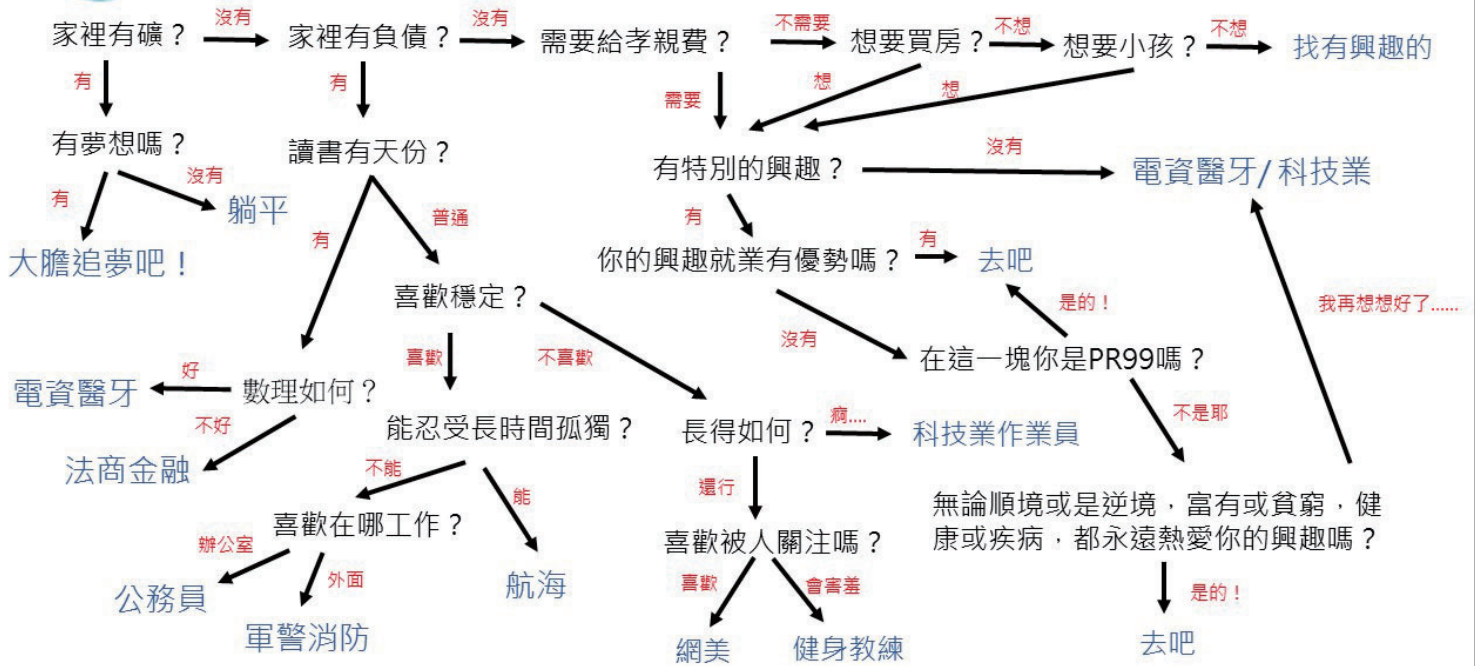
家裡有礦？
沒有
家裡有負債？
沒有
需要給孝親費？
不需要
想要買房？
不想
想要小孩？
不想
找有興趣的

有
有夢想嗎？
有
大膽追夢吧！
沒有
躺平

有
讀書有天份？
有
普通

需要
想
想
有特別的興趣？
沒有
電資醫牙/科技業

有
你的興趣就業有優勢嗎？
有
去吧
是的！
沒有
在這一塊你是PR99嗎？
不是耶
無論順境或是逆境，富有或貧窮，健康或疾病，都永遠熱愛你的興趣嗎？
是的！
去吧
我再想想好了......

喜歡穩定？
喜歡
能忍受長時間孤獨？
不喜歡
長得如何？
瘸....
科技業作業員
還行
喜歡被人關注嗎？
喜歡
網美
會害羞
健身教練

數理如何？
好
電資醫牙
不好
法商金融

不能
喜歡在哪工作？
辦公室
公務員
外面
軍警消防
能
航海